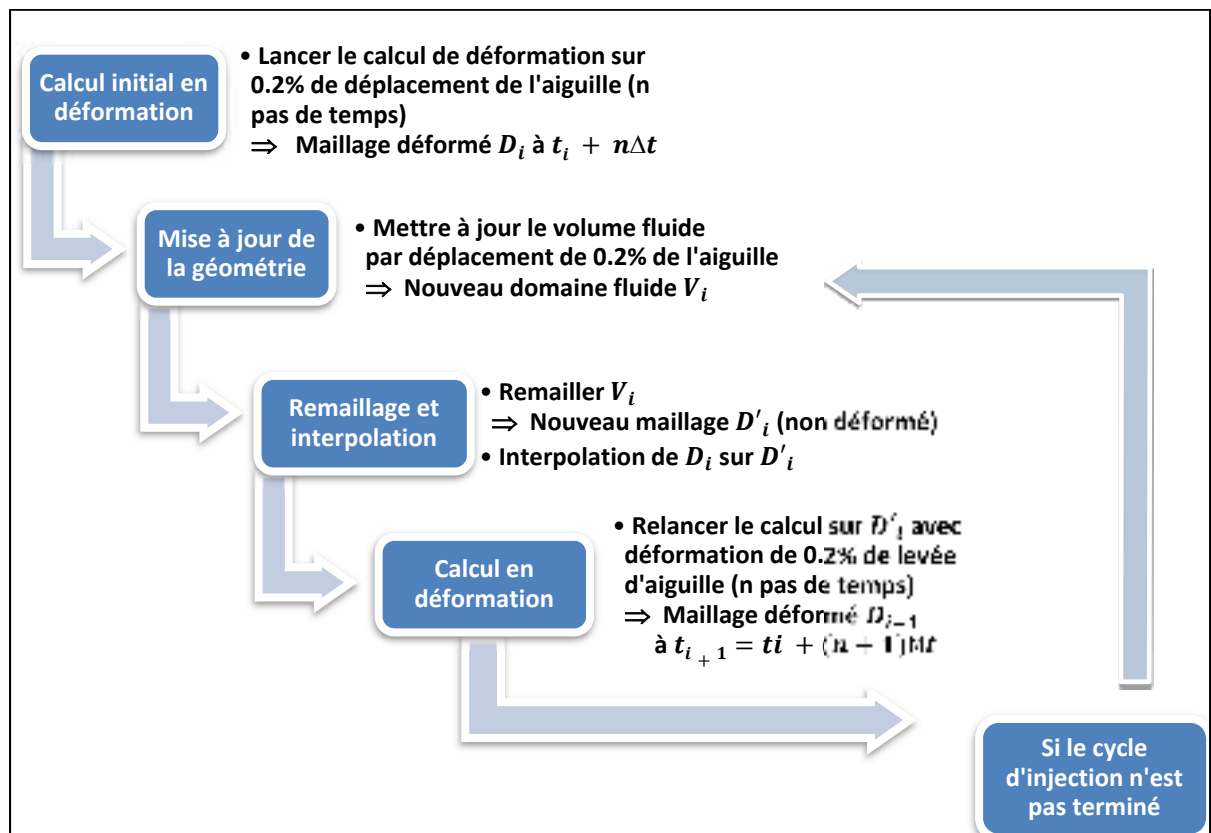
Calcul initial en déformation

• Lancer le calcul de déformation sur 0.2% de déplacement de l'aiguille (n pas de temps)
$\Rightarrow$ Maillage déformé $D_i$ à $t_i + n\Delta t$

Mise à jour de la géométrie

• Mettre à jour le volume fluide par déplacement de 0.2% de l'aiguille
$\Rightarrow$ Nouveau domaine fluide $V_i$

Remaillage et interpolation

• Remailler $V_i$
$\Rightarrow$ Nouveau maillage $D'_i$ (non déformé)
• Interpolation de $D_i$ sur $D'_i$

Calcul en déformation

• Relancer le calcul sur $D'_i$ avec déformation de 0.2% de levée d'aiguille (n pas de temps)
$\Rightarrow$ Maillage déformé $D_{i+1}$ à $t_{i+1} = ti + (n+1)\Delta t$

Si le cycle d'injection n'est pas terminé